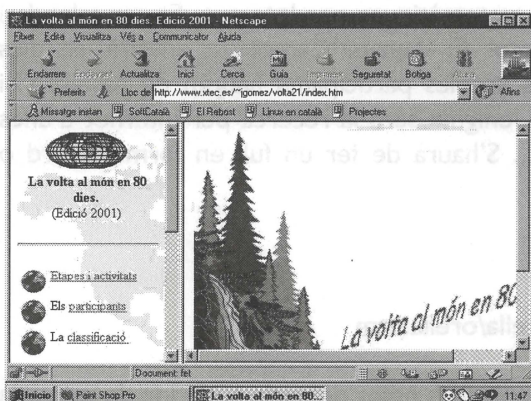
La volta al món en 80 dies. Edició 2001 - Netscape

Fitxer Edita Visualitza Vés a Communicator Ajuda

Endarrere Endavant Actualitza Inici Cerca Guia Imprimeix Seguretat Botiga Atura

Preferits Lloc de http://www.xtec.es/~jgomez/volta21/index.htm Afins

Missatge instan SoftCatalà El Rebost Linux en català Projectes

La volta al món en 80 dies.
(Edició 2001)

Etapes i activitats

Els participants

La classificació

La volta al món en 80

Document: fet

Inicio Paint Shop Pro La volta al món en 80... 11:47